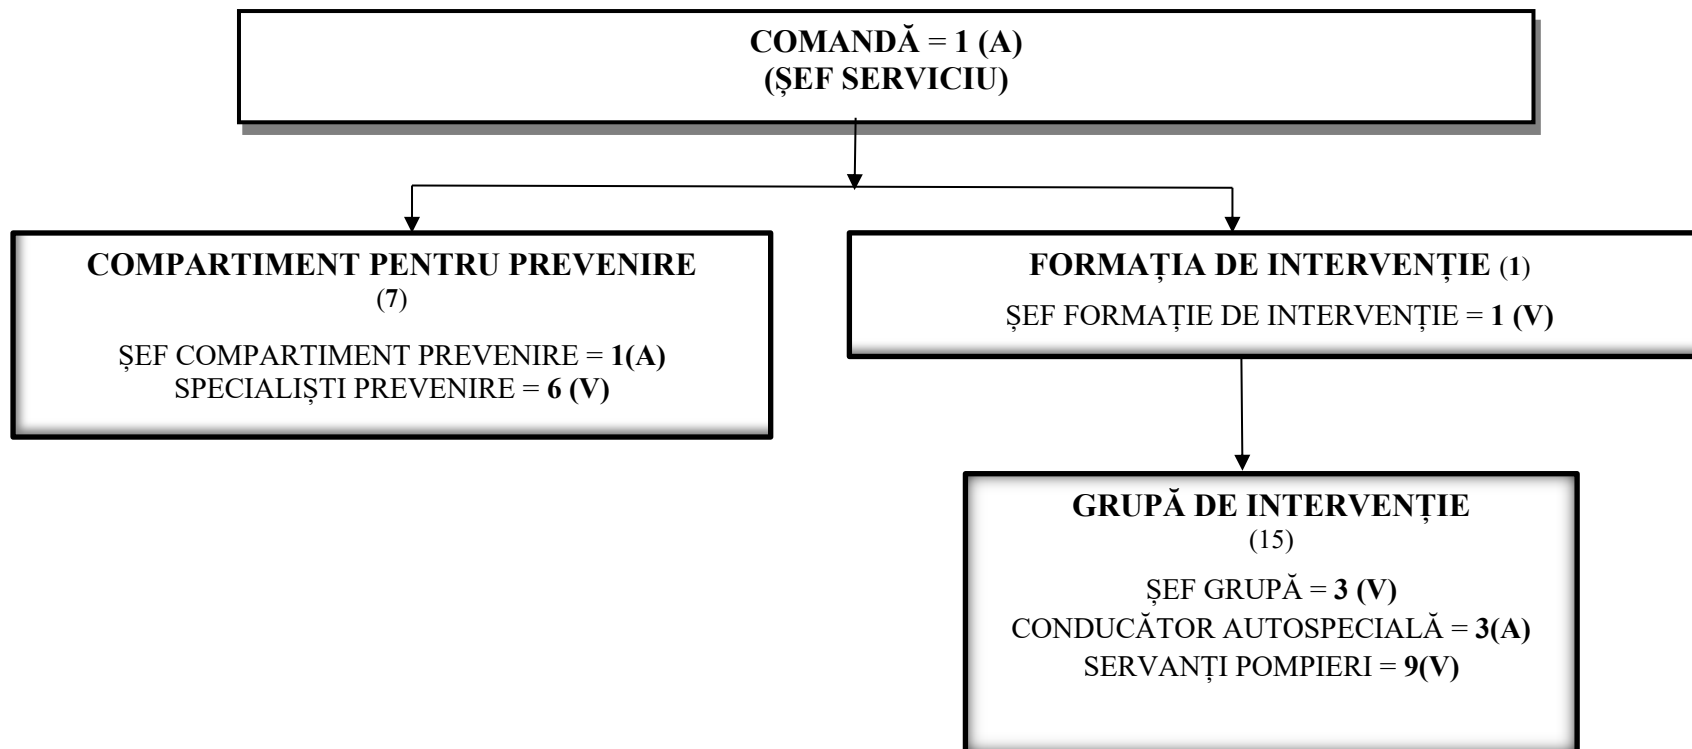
COMANDĂ = 1 (A)
(ŞEF SERVICIU)

COMPARTIMENT PENTRU PREVENIRE
(7)

ŞEF COMPARTIMENT PREVENIRE = 1(A)
SPECIALIŞTI PREVENIRE = 6 (V)

FORMAŢIA DE INTERVENŢIE (1)
ŞEF FORMAŢIE DE INTERVENŢIE = 1 (V)

GRUPĂ DE INTERVENŢIE
(15)

ŞEF GRUPĂ = 3 (V)
CONDUCĂTOR AUTOSPECIALĂ = 3(A)
SERVANŢI POMPIERI = 9(V)